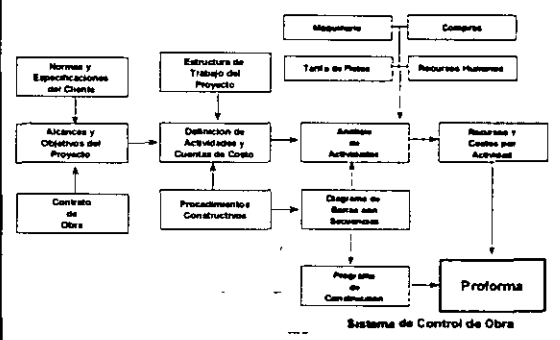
Maquinaria

Compras

Tarifa de Fletes

Recursos Humanos

Normas y Especificaciones del Cliente

Estructura de Trabajo del Proyecto

Alcances y Objetivos del Proyecto

Definicion de Actividades y Cuentas de Costo

Analisis de Actividades

Recursos y Costos por Actividad

Contrato de Obra

Procedimientos Constructivos

Diagrama de Barras con Secuencias

Programa de Construccion

Proforma

Sistema de Control de Obra